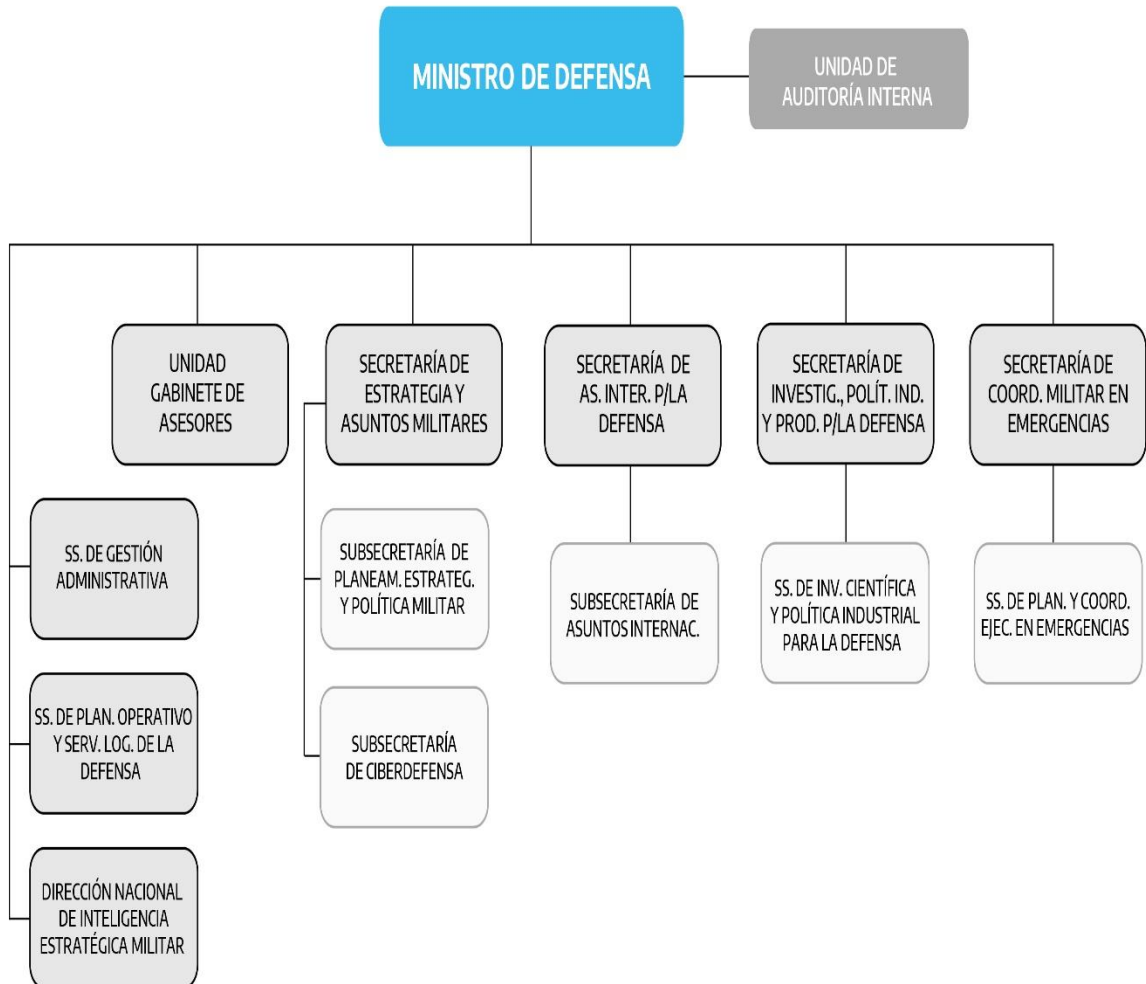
MINISTRO DE DEFENSA

UNIDAD DE AUDITORÍA INTERNA

UNIDAD GABINETE DE ASESORES

SECRETARÍA DE ESTRATEGIA Y ASUNTOS MILITARES

SECRETARÍA DE AS. INTER. P/LA DEFENSA

SECRETARÍA DE INVESTIG., POLÍT. IND. Y PROD. P/LA DEFENSA

SECRETARÍA DE COORD. MILITAR EN EMERGENCIAS

SS. DE GESTIÓN ADMINISTRATIVA

SUBSECRETARÍA DE PLANEAM. ESTRATEG. Y POLÍTICA MILITAR

SUBSECRETARÍA DE ASUNTOS INTERNAC.

SS. DE INV. CIENTÍFICA Y POLÍTICA INDUSTRIAL PARA LA DEFENSA

SS. DE PLAN. Y COORD. EJEC. EN EMERGENCIAS

SS. DE PLAN. OPERATIVO Y SERV. LOG. DE LA DEFENSA

SUBSECRETARÍA DE CIBERDEFENSA

DIRECCIÓN NACIONAL DE INTELIGENCIA ESTRATÉGICA MILITAR